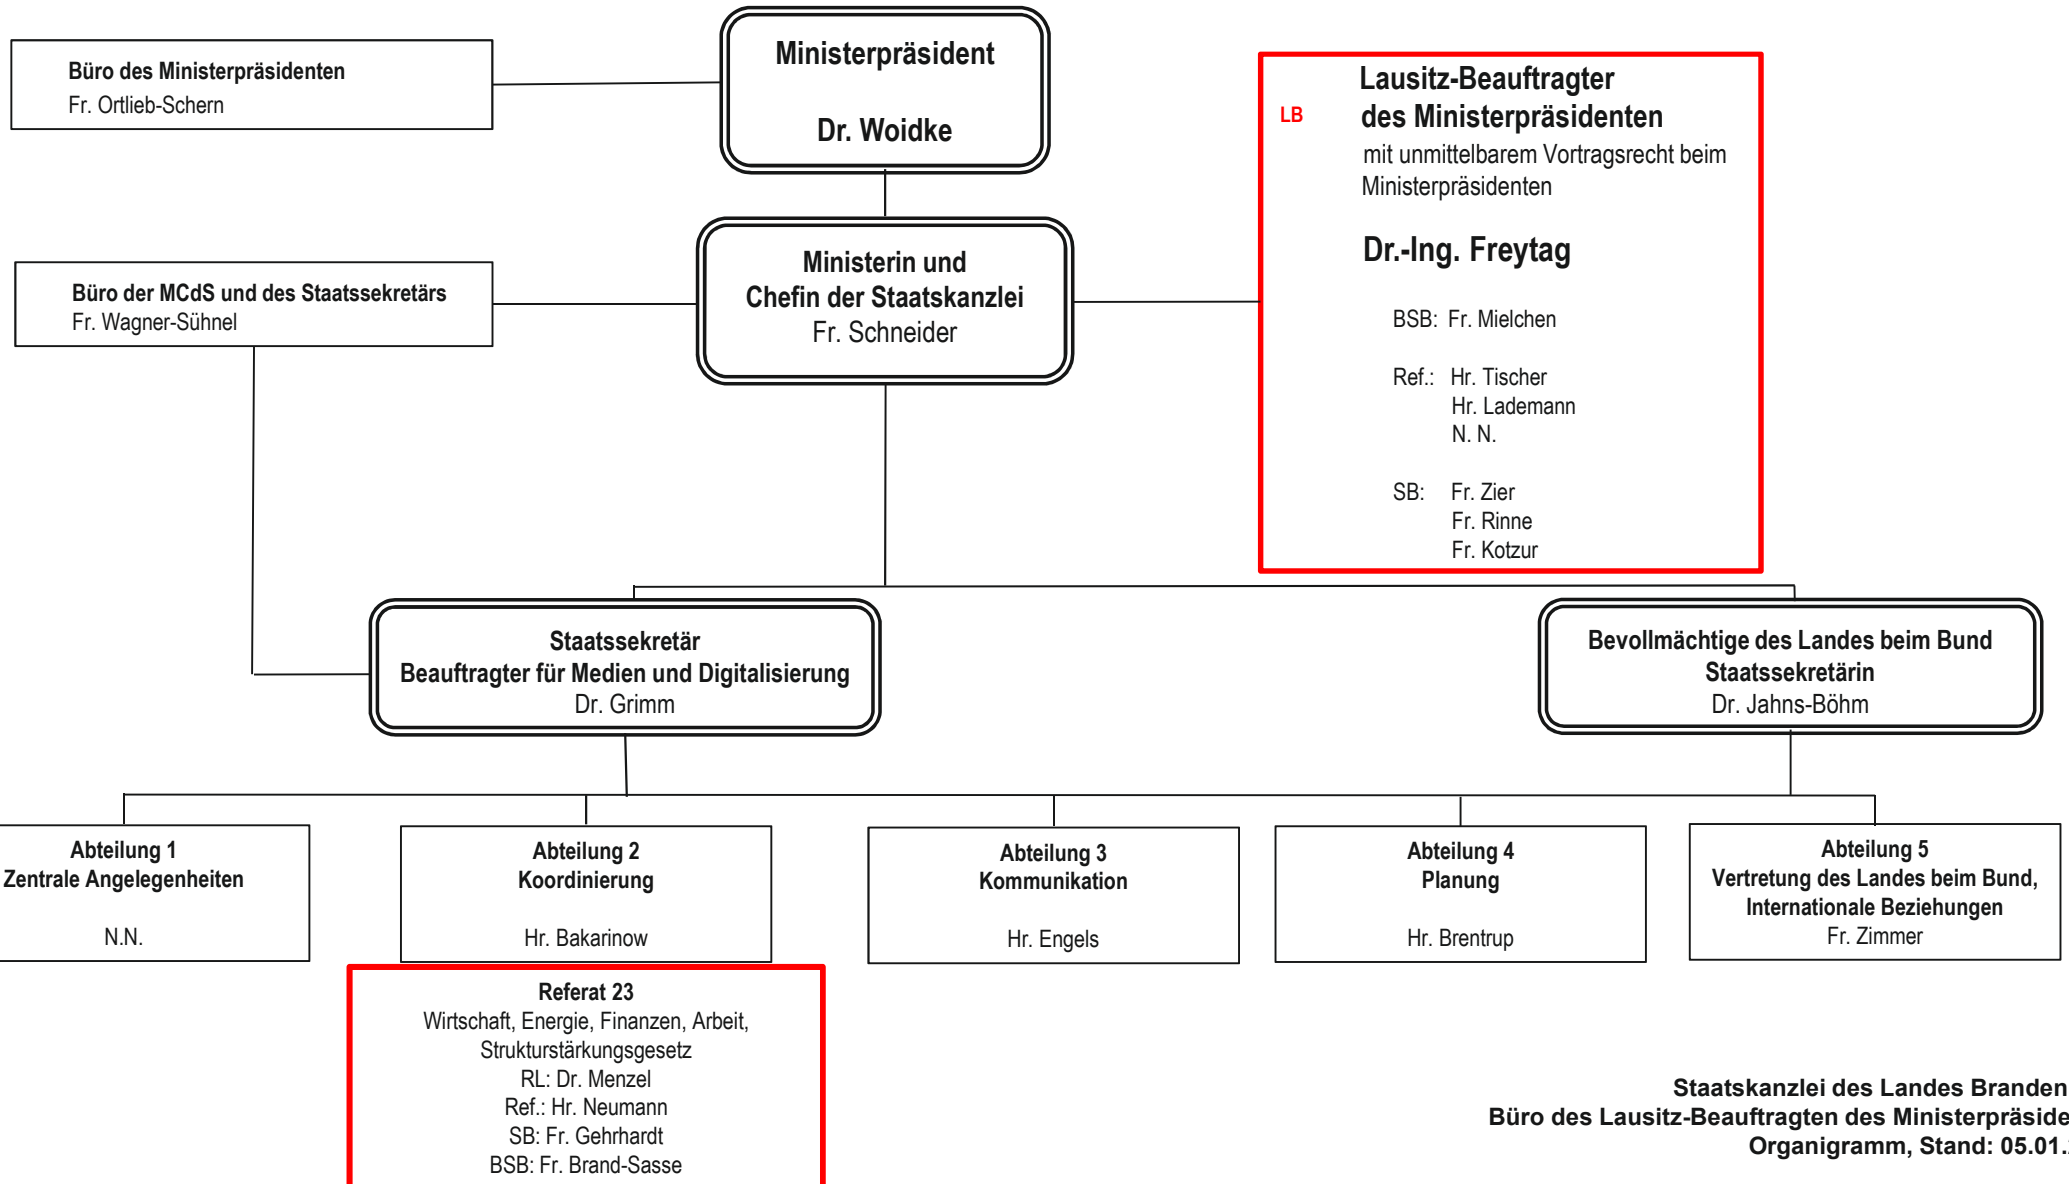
Büro des Ministerpräsidenten
Fr. Ortlieb-Schern

Ministerpräsident

Dr. Woidke

LB

Lausitz-Beauftragter
des Ministerpräsidenten
mit unmittelbarem Vortragsrecht beim Ministerpräsidenten

Dr.-Ing. Freytag

BSB: Fr. Mielchen

Ref.: Hr. Tischer
Hr. Lademann
N. N.

SB: Fr. Zier
Fr. Rinne
Fr. Kotzur

Büro der MCdS und des Staatssekretärs
Fr. Wagner-Sühnel

Ministerin und
Chefin der Staatskanzlei
Fr. Schneider

Staatssekretär
Beauftragter für Medien und Digitalisierung
Dr. Grimm

Bevollmächtige des Landes beim Bund
Staatssekretärin
Dr. Jahns-Böhm

Abteilung 1
Zentrale Angelegenheiten

N.N.

Abteilung 2
Koordinierung

Hr. Bakarinow

Abteilung 3
Kommunikation

Hr. Engels

Abteilung 4
Planung

Hr. Brentrup

Abteilung 5
Vertretung des Landes beim Bund,
Internationale Beziehungen
Fr. Zimmer

Referat 23
Wirtschaft, Energie, Finanzen, Arbeit,
Strukturstärkungsgesetz
RL: Dr. Menzel
Ref.: Hr. Neumann
SB: Fr. Gehrhardt
BSB: Fr. Brand-Sasse

Staatskanzlei des Landes Branden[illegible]
Büro des Lausitz-Beauftragten des Ministerpräside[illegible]
Organigramm, Stand: 05.01.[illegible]